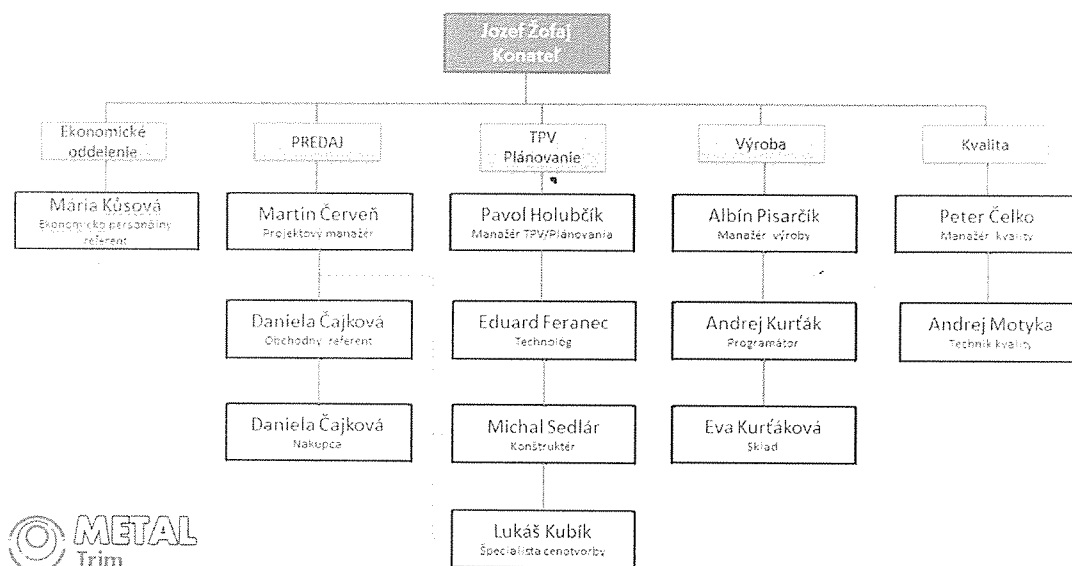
Jozef Žofaj
Konateľ

Ekonomické oddelenie

Mária Kůsová
Ekonomicko personálny referent

PREDAJ

Martin Červeň
Projektový manažér

Daniela Čajková
Obchodný referent

Daniela Čajková
Nákupca

TPV
Plánovanie

Pavol Holubčík
Manažér TPV/Plánovania

Eduard Feranec
Technológ

Michal Sedlár
Konštruktér

Lukáš Kubík
Špecialista cenotvorby

Výroba

Albín Pisarčík
Manažér výroby

Andrej Kurťák
Programátor

Eva Kurťáková
Sklad

Kvalita

Peter Čelko
Manažér kvality

Andrej Motyka
Technik kvality

METAL
Trim